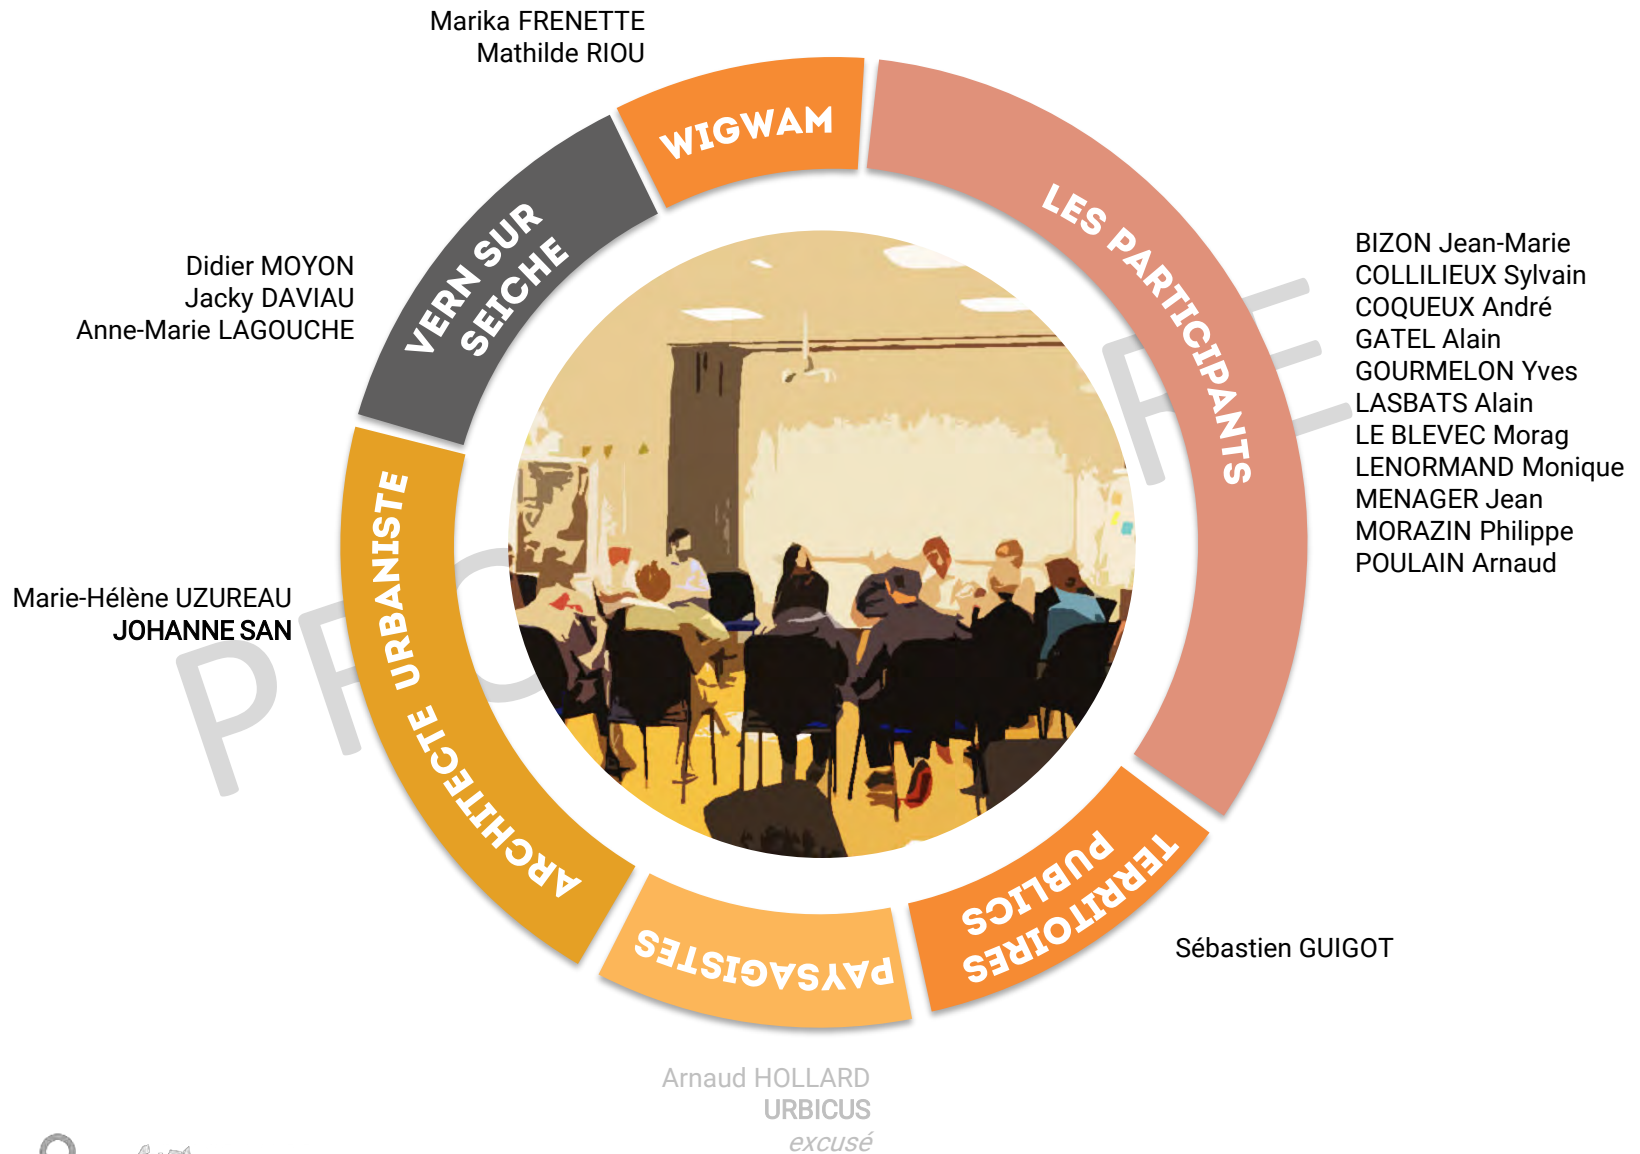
Marika FRENETTE
Mathilde RIOU

WIGWAM

VERN SUR SEICHE

Didier MOYON
Jacky DAVIAU
Anne-Marie LAGOUCHE

LES PARTICIPANTS

BIZON Jean-Marie
COLLILIEUX Sylvain
COQUEUX André
GATEL Alain
GOURMELON Yves
LASBATS Alain
LE BLEVEC Morag
LENORMAND Monique
MENAGER Jean
MORAZIN Philippe
POULAIN Arnaud

ARCHITECTE URBANISTE

Marie-Hélène UZUREAU
JOHANNE SAN

PAYSAGISTES

TERRITOIRES PUBLICS

Sébastien GUIGOT

Arnaud HOLLARD
URBICUS
excusé

PROVISOIRE